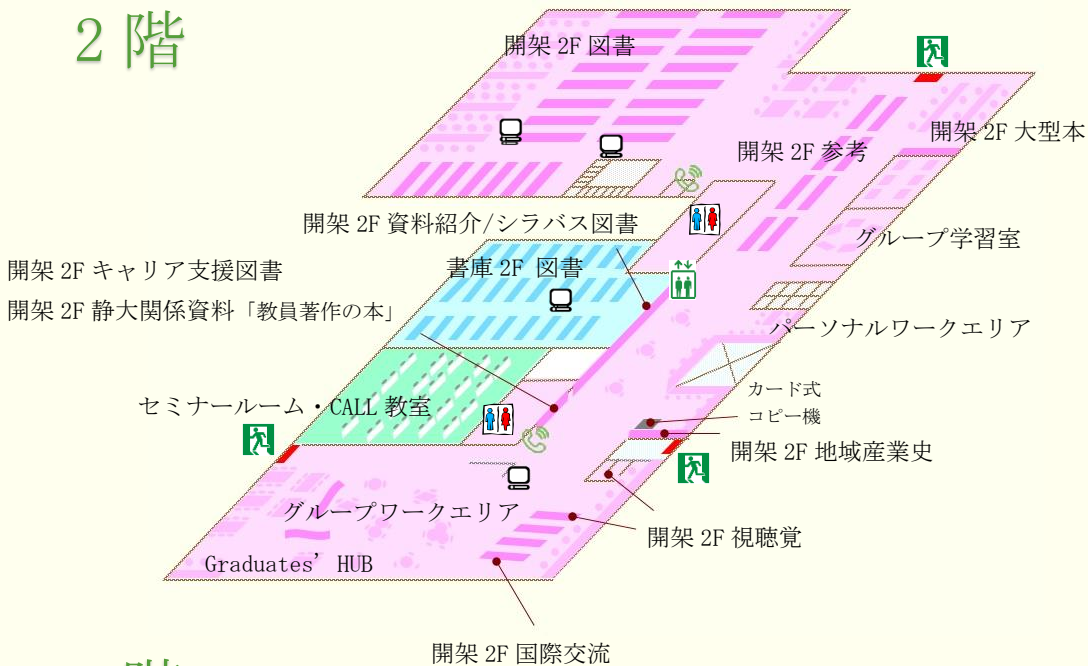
2 階

開架 2F 図書

開架 2F 大型本

開架 2F 参考

開架 2F 資料紹介/シラバス図書

グループ学習室

開架 2F キャリア支援図書

書庫 2F 図書

開架 2F 静大関係資料「教員著作の本」

パーソナルワークエリア

カード式
コピー機

セミナールーム・CALL 教室

開架 2F 地域産業史

グループワークエリア

開架 2F 視聴覚

Graduates' HUB

開架 2F 国際交流